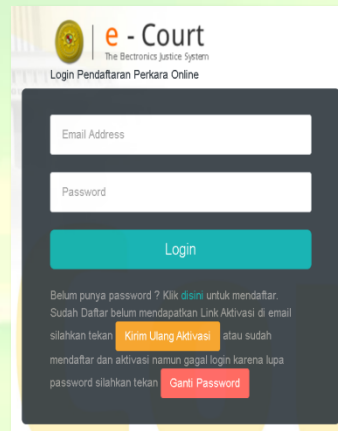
e - Court
The Electronics Justice System
Login Pendaftaran Perkara Online

Email Address

Password

Login

Belum punya password ? Klik disini untuk mendaftar. Sudah Daftar belum mendapatkan Link Aktivasi di email silahkan tekan Kirim Ulang Aktivasi atau sudah mendaftar dan aktivasi namun gagal login karena lupa password silahkan tekan Ganti Password